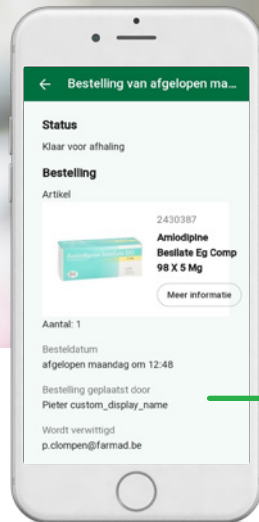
← Bestelling van afgelopen ma...

Status

Klaar voor afhaling

Bestelling

Artikel

2430387

Amlodipine Besilate Eg Comp 98 X 5 Mg

Meer informatie

Aantal: 1

Besteldatum

afgelopen maandag om 12:48

Bestelling geplaatst door

Pieter custom_display_name

Wordt verwittigd

p.clompen@farmad.be